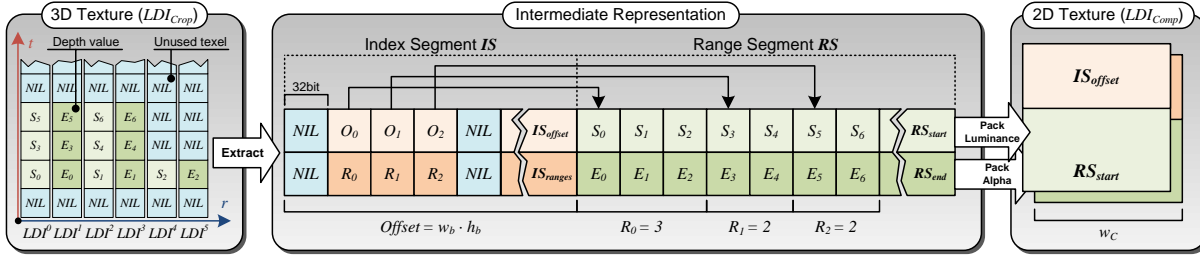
3D Texture ($LDI_{Crop}$)

$t$

Depth value

Unused texel

| NIL | NIL | NIL | NIL | NIL | NIL |
|---|---|---|---|---|---|
| $S_5$ | $E_5$ | $S_6$ | $E_6$ | NIL | NIL |
| $S_3$ | $E_3$ | $S_4$ | $E_4$ | NIL | NIL |
| $S_0$ | $E_0$ | $S_1$ | $E_1$ | $S_2$ | $E_2$ |
| NIL | NIL | NIL | NIL | NIL | NIL |

$r$

$LDI^0$ $LDI^1$ $LDI^2$ $LDI^3$ $LDI^4$ $LDI^5$

Extract

Intermediate Representation

Index Segment $\boldsymbol{IS}$

Range Segment $\boldsymbol{RS}$

32bit

| NIL | $O_0$ | $O_1$ | $O_2$ | NIL | $\boldsymbol{IS_{offset}}$ | $S_0$ | $S_1$ | $S_2$ | $S_3$ | $S_4$ | $S_5$ | $S_6$ | $\boldsymbol{RS_{start}}$ |
|---|---|---|---|---|---|---|---|---|---|---|---|---|---|
| NIL | $R_0$ | $R_1$ | $R_2$ | NIL | $\boldsymbol{IS_{ranges}}$ | $E_0$ | $E_1$ | $E_2$ | $E_3$ | $E_4$ | $E_5$ | $E_6$ | $\boldsymbol{RS_{end}}$ |

$Offset = w_b \cdot h_b$

$R_0 = 3$

$R_1 = 2$

$R_2 = 2$

Pack Luminance

Pack Alpha

2D Texture ($LDI_{Comp}$)

$\boldsymbol{IS_{offset}}$

$\boldsymbol{RS_{start}}$

$w_C$